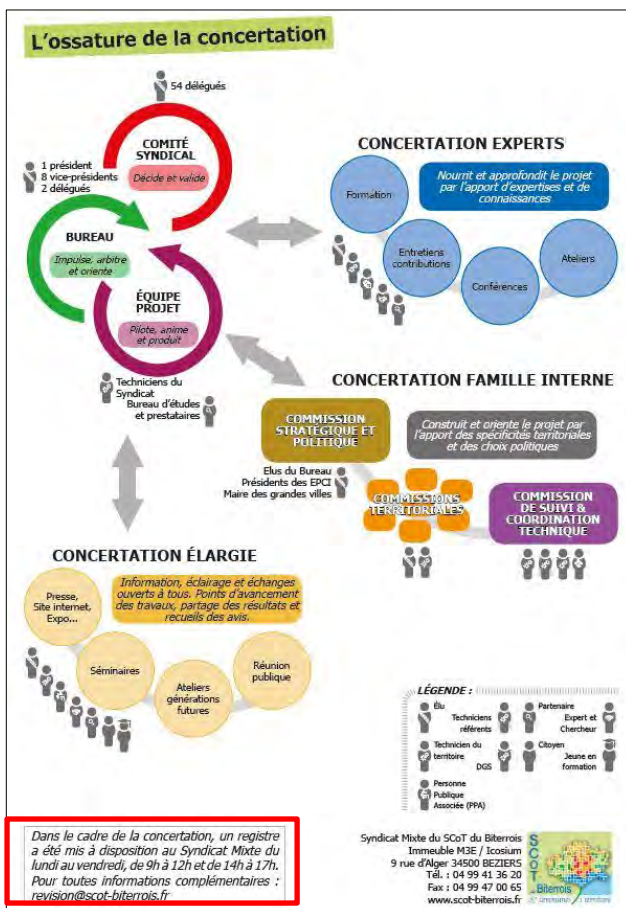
L'ossature de la concertation

54 délégués

COMITÉ SYNDICAL
Décide et valide

1 président
8 vice-présidents
2 délégués

BUREAU
Impulse, arbitre et oriente

ÉQUIPE PROJET
Pilote, anime et produit

Techniciens du Syndicat
Bureau d'études et prestataires

CONCERTATION EXPERTS

Formation

Nourrit et approfondit le projet par l'apport d'expertises et de connaissances

Entretiens contributions

Ateliers

Conférences

CONCERTATION FAMILLE INTERNE

COMMISSION STRATÉGIQUE ET POLITIQUE

Construit et oriente le projet par l'apport des spécificités territoriales et des choix politiques

Elus du Bureau
Présidents des EPCI
Maire des grandes villes

COMMISSIONS TERRITORIALES

COMMISSION DE SUIVI & COORDINATION TECHNIQUE

CONCERTATION ÉLARGIE

Presse, Site internet, Expo...

Information, éclairage et échanges ouverts à tous. Points d'avancement des travaux, partage des résultats et recueils des avis.

Séminaires

Ateliers générations futures

Réunion publique

LÉGENDE :
Élu
Techniciens référents
Partenaire
Expert et Chercheur
Technicien du territoire
DGS
Citoyen
Jeune en formation
Personne Publique Associée (PPA)

Dans le cadre de la concertation, un registre a été mis à disposition au Syndicat Mixte du lundi au vendredi, de 9h à 12h et de 14h à 17h. Pour toutes informations complémentaires : revision@scot-biterrois.fr

Syndicat Mixte du SCoT du Biterrois
Immeuble M3E / Icosium
9 rue d'Alger 34500 BEZIERS
Tél. : 04 99 41 36 20
Fax : 04 99 47 00 65
www.scot-biterrois.fr

SCOT Biterrois